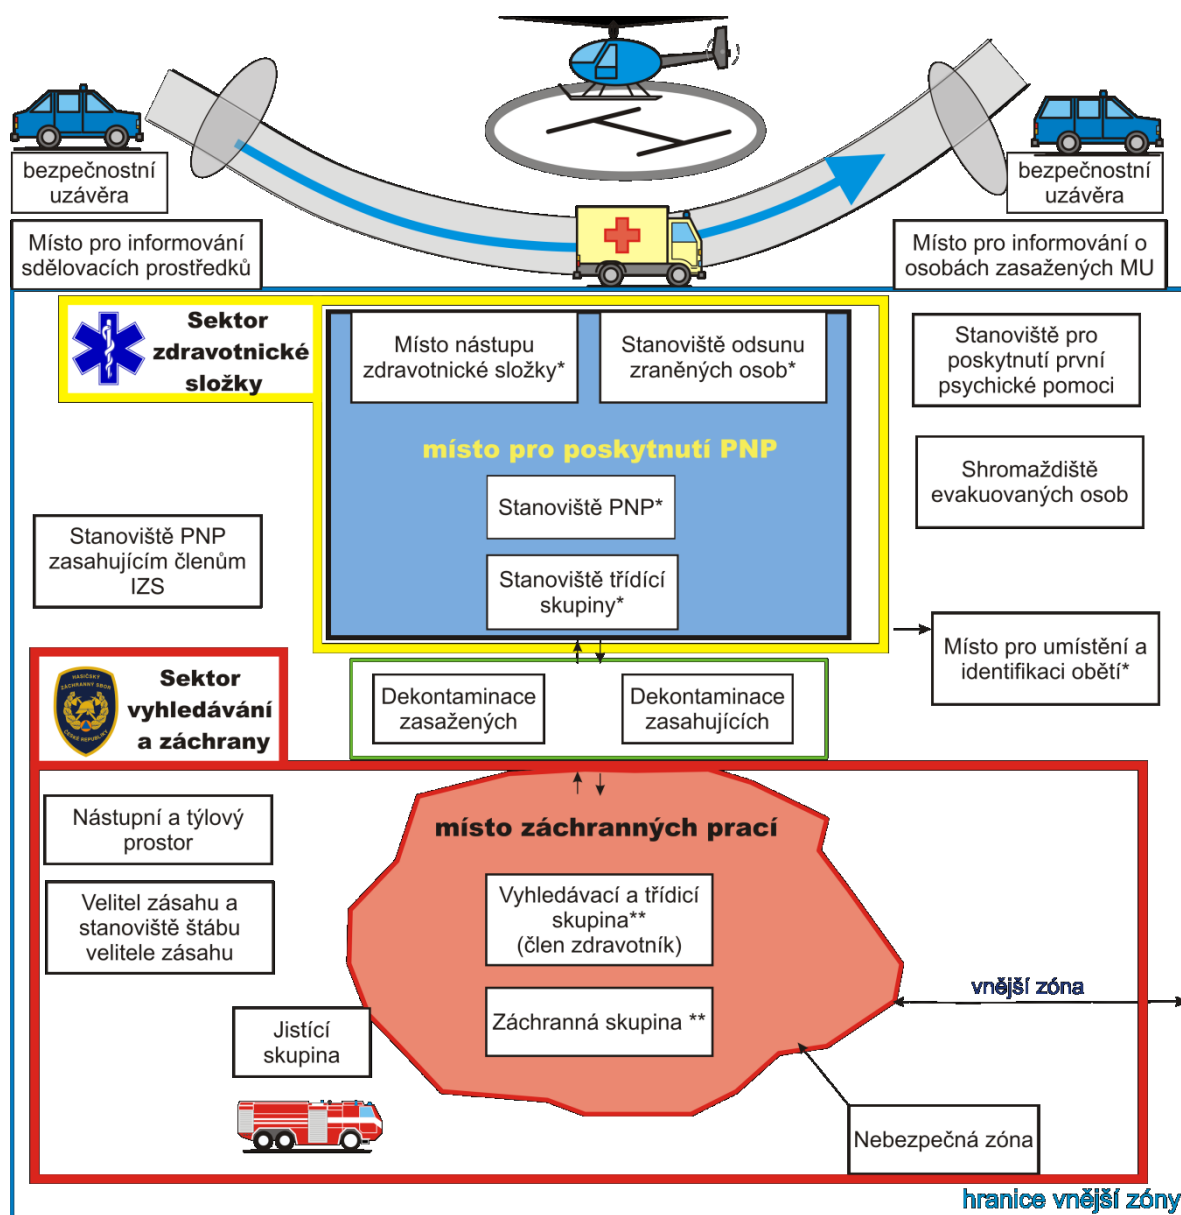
bezpečnostní uzávěra

bezpečnostní uzávěra

Místo pro informování sdělovacích prostředků

Místo pro informování o osobách zasažených MU

Sektor zdravotnické složky

Místo nástupu zdravotnické složky*

Stanoviště odsunu zraněných osob*

Stanoviště pro poskytnutí první psychické pomoci

místo pro poskytnutí PNP

Stanoviště PNP*

Shromaždiště evakuovaných osob

Stanoviště PNP zasahujícím členům IZS

Stanoviště třídící skupiny*

Místo pro umístění a identifikaci obětí*

HASIČSKÝ ZÁCHRANNÝ SBOR ČESKÉ REPUBLIKY

Sektor vyhledávání a záchrany

Dekontaminace zasažených

Dekontaminace zasahujících

Nástupní a týlový prostor

místo záchranných prací

Velitel zásahu a stanoviště štábu velitele zásahu

Vyhledávací a třídící skupina** (člen zdravotník)

vnější zóna

Jistící skupina

Záchranná skupina **

Nebezpečná zóna

hranice vnější zóny